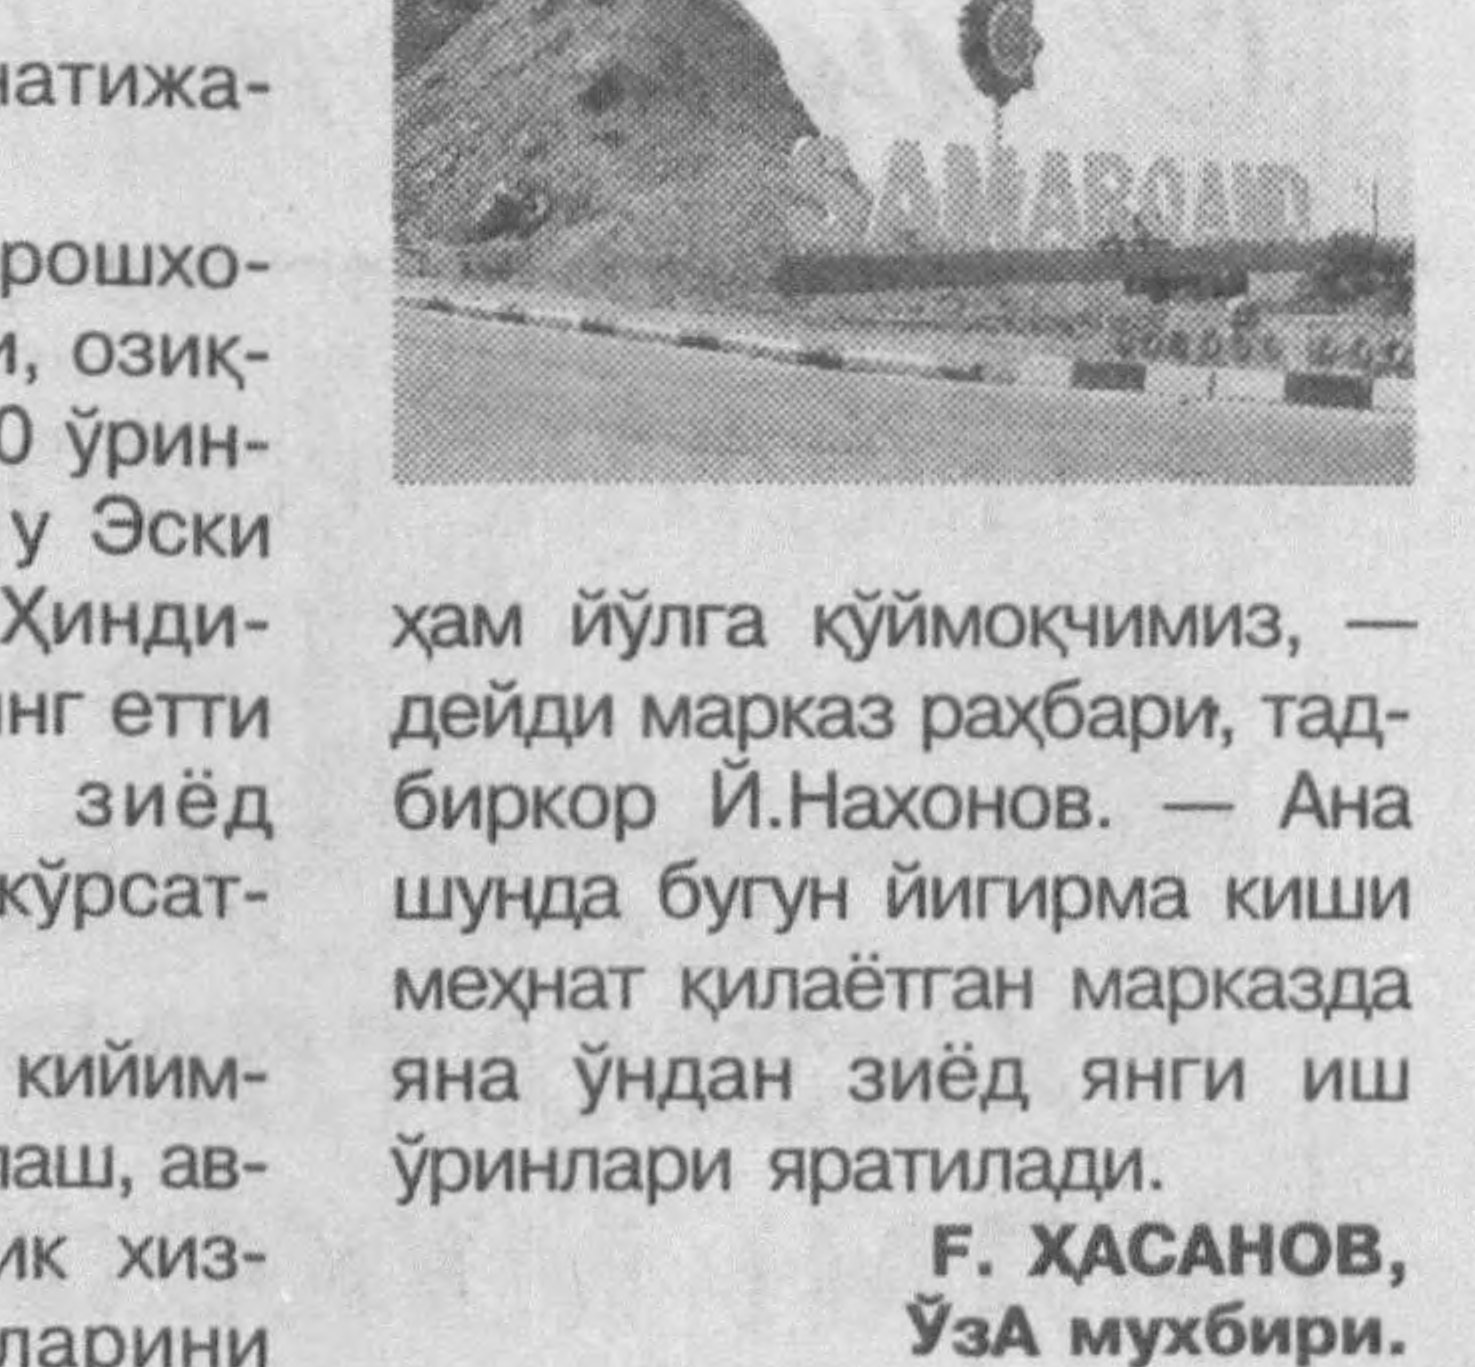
атижа-

рошхо-
и, озиқ-
0 ўрин-
у Эски
Ҳинди-
нг етти
зиёд
кўрсат-

кийим-
аш, ав-
ик хиз-
ларини

SAMARQAND

ҳам йўлга қўймоқчимиз, — дейди марказ раҳбари, тадбиркор Й.Нахонов. — Ана шунда бугун йигирма киши меҳнат қилаётган марказда яна ўндан зиёд янги иш ўринлари яратилади.

Ғ. ХАСАНОВ,
ЎзА мухбири.